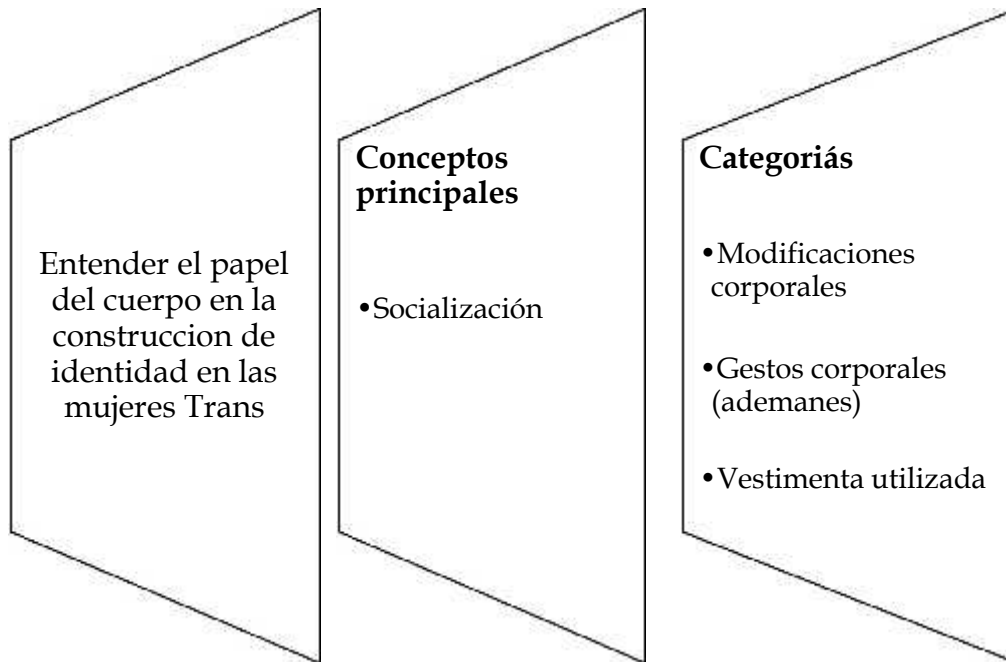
Entender el papel del cuerpo en la construccion de identidad en las mujeres Trans

**Conceptos principales**

•Socialización

**Categoriás**

•Modificaciones corporales

•Gestos corporales (ademanes)

•Vestimenta utilizada